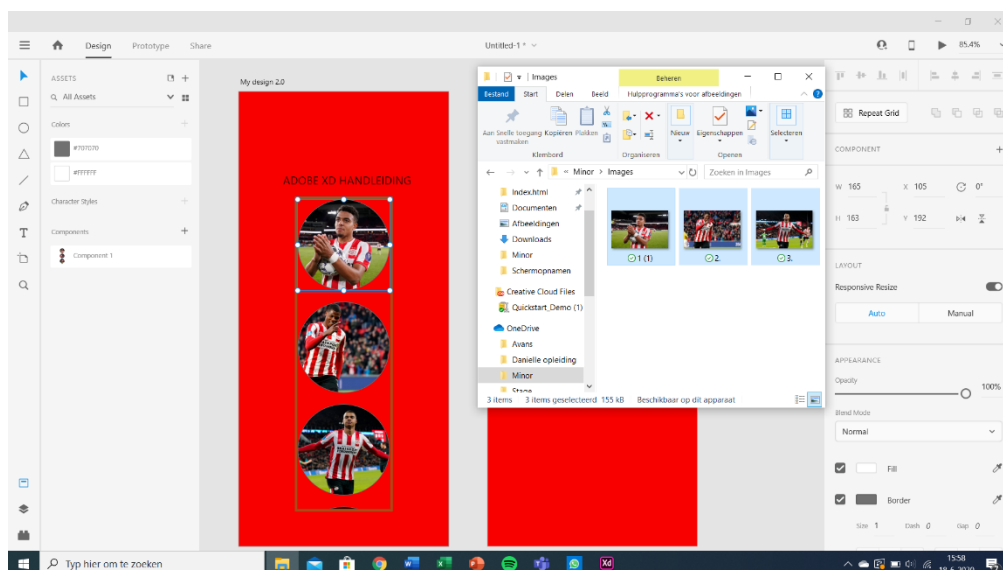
Design Prototype Share
Untitled-1 *
85.4%
ASSETS
All Assets
Colors
#707070
#FFFFFF
Character Styles
Components
Component 1
My design 2.0
ADOBE XD HANDLEIDING
Images
Beheren
Bestand Start Delen Beeld Hulpprogramma's voor afbeeldingen
Aan Snelle toegang vastmaken Kopiëren Plakken
Klembord
Organiseren
Nieuw Eigenschappen
Openen
Selecteren
« Minor > Images
Zoeken in Images
Index.html
Documenten
Afbeeldingen
Downloads
Minor
Schermopnamen
Creative Cloud Files
Quickstart_Demo (1)
OneDrive
Avans
Danielle opleiding
Minor
Stage
1 (1)
2.
3.
3 items 3 items geselecteerd 155 kB Beschikbaar op dit apparaat
Repeat Grid
COMPONENT
W 165 X 105 0°
H 163 Y 192
LAYOUT
Responsive Resize
Auto Manual
APPEARANCE
Opacity 100%
Blend Mode
Normal
Fill
Border
Size 1 Dash 0 Gap 0
Typ hier om te zoeken
15:58